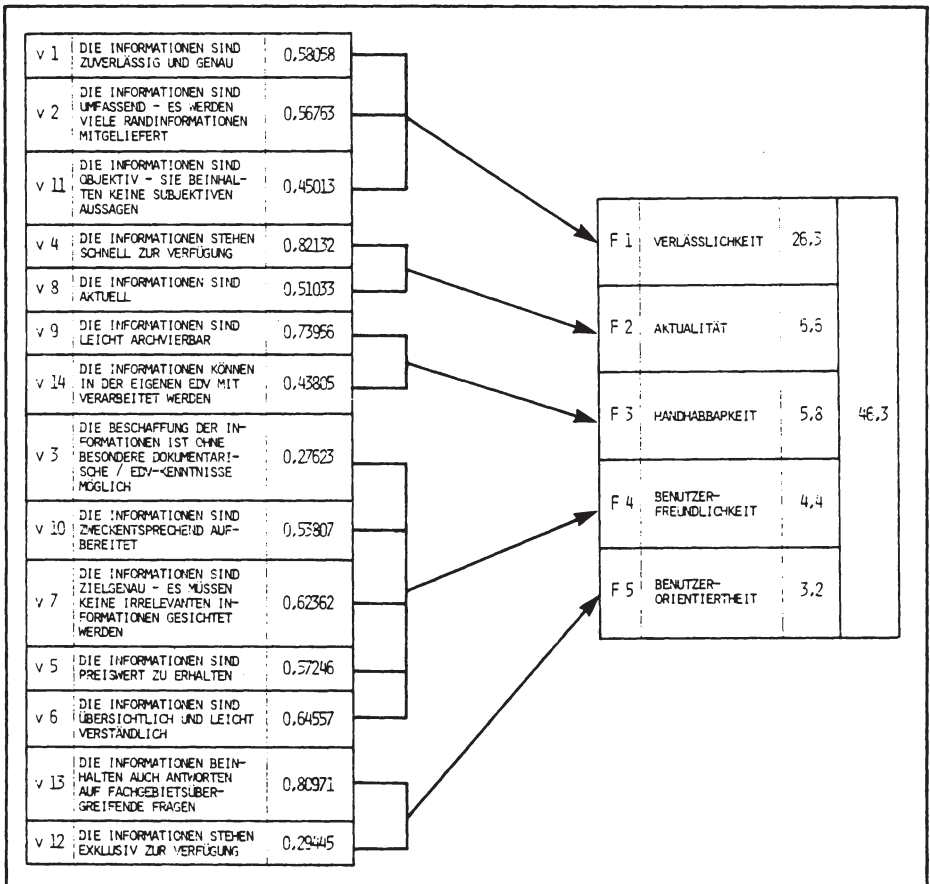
| | | |
|---|---|---|
| v 1 | DIE INFORMATIONEN SIND ZUVERLÄSSIG UND GENAU | 0,58058 |
| v 2 | DIE INFORMATIONEN SIND UMFASSEND - ES WERDEN VIELE RANDINFORMATIONEN MITGELIEFERT | 0,56763 |
| v 11 | DIE INFORMATIONEN SIND OBJEKTIV - SIE BEINHALTEN KEINE SUBJEKTIVEN AUSSAGEN | 0,45013 |
| v 4 | DIE INFORMATIONEN STEHEN SCHNELL ZUR VERFÜGUNG | 0,82132 |
| v 8 | DIE INFORMATIONEN SIND AKTUELL | 0,51033 |
| v 9 | DIE INFORMATIONEN SIND LEICHT ARCHIVIERBAR | 0,73956 |
| v 14 | DIE INFORMATIONEN KÖNNEN IN DER EIGENEN EDV MIT VERARBEITET WERDEN | 0,43805 |
| v 3 | DIE BESCHAFFUNG DER INFORMATIONEN IST OHNE BESONDERE DOKUMENTARISCHE / EDV-KENNTNISSE MÖGLICH | 0,27623 |
| v 10 | DIE INFORMATIONEN SIND ZWECKENTSPRECHEND AUFBEREITET | 0,53807 |
| v 7 | DIE INFORMATIONEN SIND ZIELGENAU - ES MÜSSEN KEINE IRRELEVANTEN INFORMATIONEN GESICHTET WERDEN | 0,62362 |
| v 5 | DIE INFORMATIONEN SIND PREISWERT ZU ERHALTEN | 0,57246 |
| v 6 | DIE INFORMATIONEN SIND ÜBERSICHTLICH UND LEICHT VERSTÄNDLICH | 0,64557 |
| v 13 | DIE INFORMATIONEN BEINHALTEN AUCH ANTWORTEN AUF FACHGEBIETSÜBERGREIFENDE FRAGEN | 0,80971 |
| v 12 | DIE INFORMATIONEN STEHEN EXKLUSIV ZUR VERFÜGUNG | 0,29445 |

| | | | |
|---|---|---|---|
| F 1 | VERLÄSSLICHKEIT | 26,3 | 46,3 |
| F 2 | AKTUALITÄT | 6,6 | |
| F 3 | HANDHABBARKEIT | 5,8 | |
| F 4 | BENUTZERFREUNDLICHKEIT | 4,4 | |
| F 5 | BENUTZERORIENTIERTHEIT | 3,2 | |